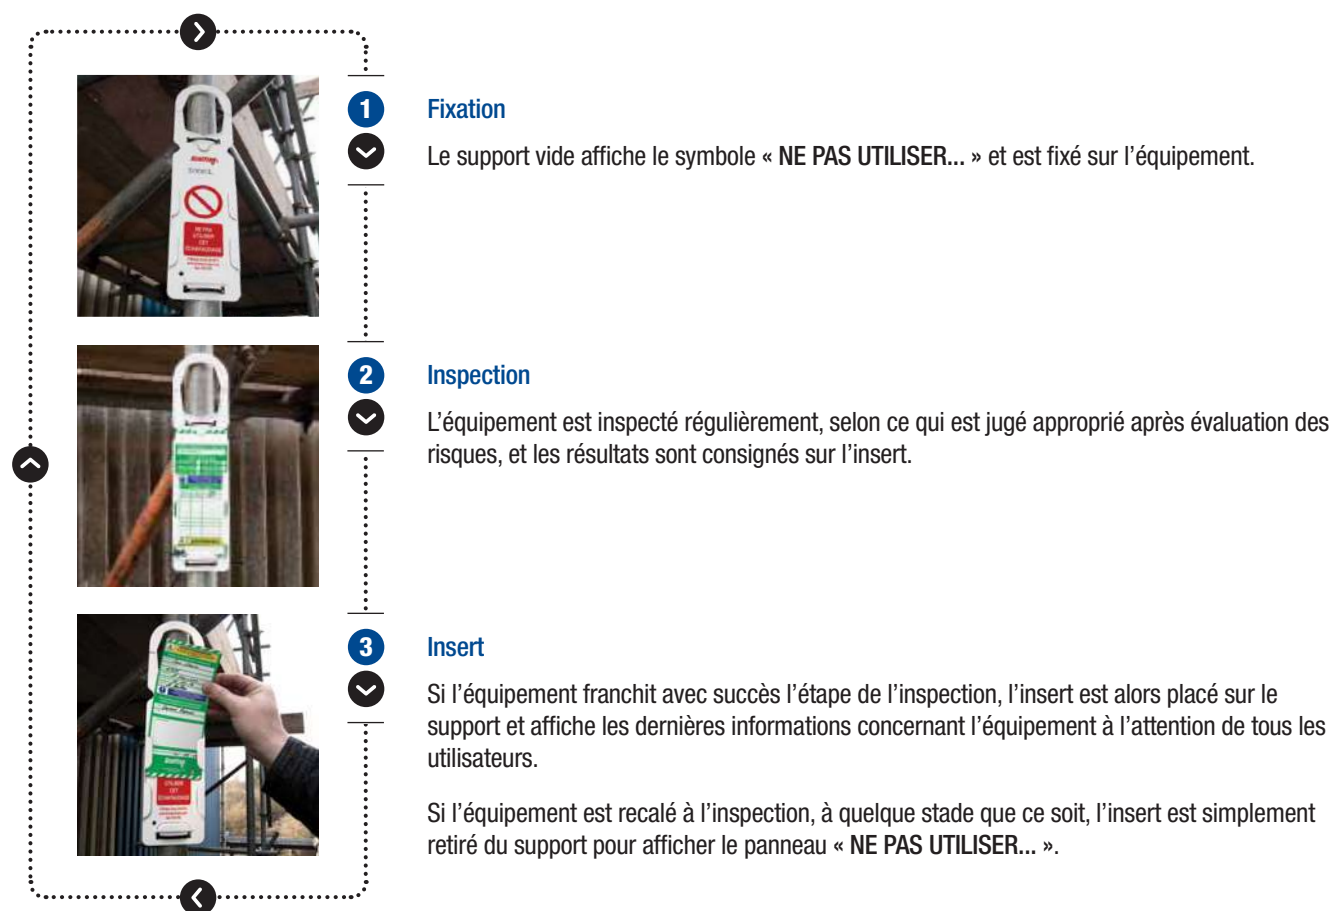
1

Fixation

Le support vide affiche le symbole « NE PAS UTILISER... » et est fixé sur l'équipement.

2

Inspection

L'équipement est inspecté régulièrement, selon ce qui est jugé approprié après évaluation des risques, et les résultats sont consignés sur l'insert.

3

Insert

Si l'équipement franchit avec succès l'étape de l'inspection, l'insert est alors placé sur le support et affiche les dernières informations concernant l'équipement à l'attention de tous les utilisateurs.

Si l'équipement est recalé à l'inspection, à quelque stade que ce soit, l'insert est simplement retiré du support pour afficher le panneau « NE PAS UTILISER... ».